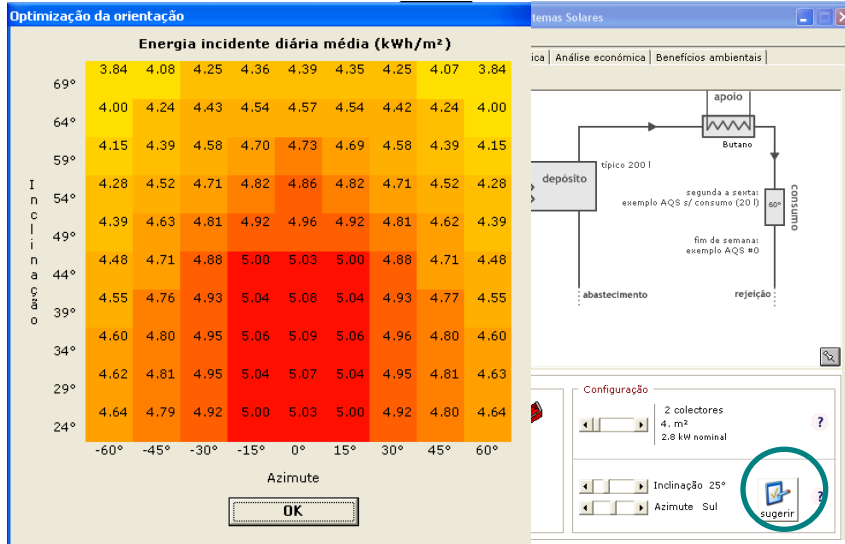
Optimização da orientação

Energia incidente diária média (kWh/m²)

| | -60° | -45° | -30° | -15° | 0° | 15° | 30° | 45° | 60° |
|---|---|---|---|---|---|---|---|---|---|
| 69° | 3.84 | 4.08 | 4.25 | 4.36 | 4.39 | 4.35 | 4.25 | 4.07 | 3.84 |
| 64° | 4.00 | 4.24 | 4.43 | 4.54 | 4.57 | 4.54 | 4.42 | 4.24 | 4.00 |
| 59° | 4.15 | 4.39 | 4.58 | 4.70 | 4.73 | 4.69 | 4.58 | 4.39 | 4.15 |
| 54° | 4.28 | 4.52 | 4.71 | 4.82 | 4.86 | 4.82 | 4.71 | 4.52 | 4.28 |
| 49° | 4.39 | 4.63 | 4.81 | 4.92 | 4.96 | 4.92 | 4.81 | 4.62 | 4.39 |
| 44° | 4.48 | 4.71 | 4.88 | 5.00 | 5.03 | 5.00 | 4.88 | 4.71 | 4.48 |
| 39° | 4.55 | 4.76 | 4.93 | 5.04 | 5.08 | 5.04 | 4.93 | 4.77 | 4.55 |
| 34° | 4.60 | 4.80 | 4.95 | 5.06 | 5.09 | 5.06 | 4.96 | 4.80 | 4.60 |
| 29° | 4.62 | 4.81 | 4.95 | 5.04 | 5.07 | 5.04 | 4.95 | 4.81 | 4.63 |
| 24° | 4.64 | 4.79 | 4.92 | 5.00 | 5.03 | 5.00 | 4.92 | 4.80 | 4.64 |

Inclinação

Azimute

OK

temas Solares

ica | Análise económica | Benefícios ambientais |

apoio

Butano

típico 200 l

depósito

segunda a sexta: exemplo AQS s/ consumo (20 l)

60°

consumo

fim de semana: exemplo AQS #0

abastecimento

rejeição

Configuração

2 colectores
4. m²
2.8 kW nominal

?

Inclinação 25°

Azimute Sul

sugerir

?